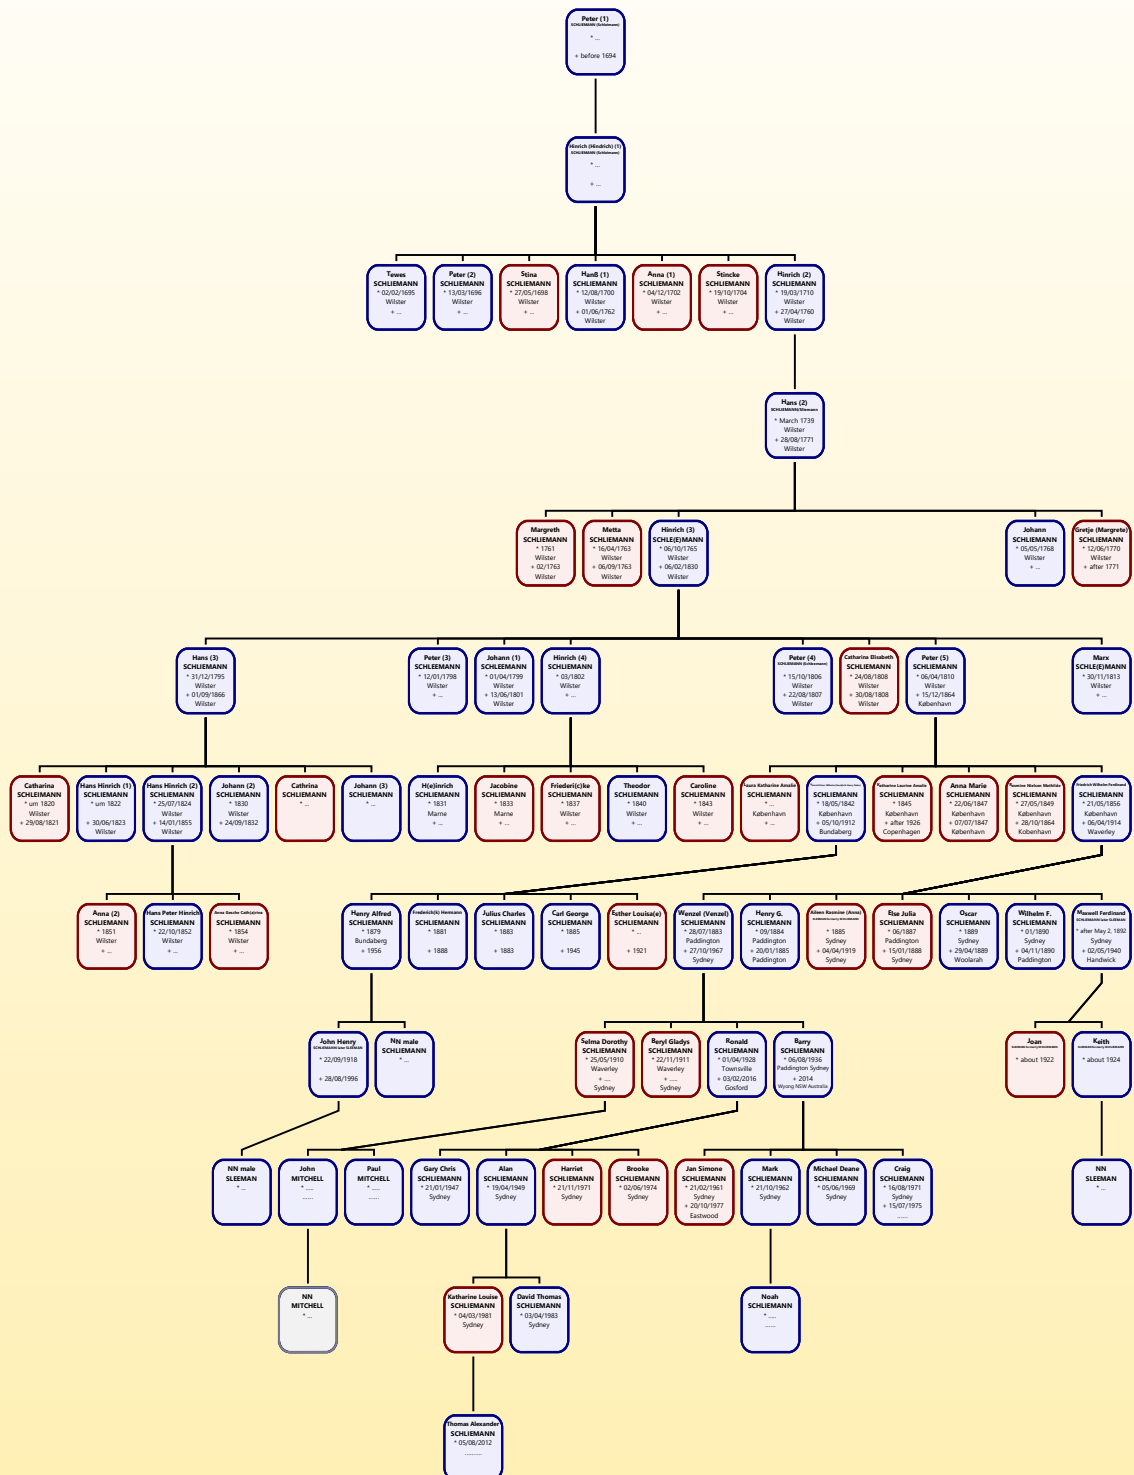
Peter (1)
SCHLIEMANN (Schliemann)
* ...
+ before 1694

Hinrich (Hindrich) (1)
SCHLIEMANN (Schliemann)
* ...
+ ...

Tewes
SCHLIEMANN
* 02/02/1695
Wilster
+ ...

Peter (2)
SCHLIEMANN
* 13/03/1696
Wilster
+ ...

Stina
SCHLIEMANN
* 27/05/1698
Wilster
+ ...

Hanß (1)
SCHLIEMANN
* 12/08/1700
Wilster
+ 01/06/1762
Wilster

Anna (1)
SCHLIEMANN
* 04/12/1702
Wilster
+ ...

Stincke
SCHLIEMANN
* 19/10/1704
Wilster
+ ...

Hinrich (2)
SCHLIEMANN
* 19/03/1710
Wilster
+ 27/04/1760
Wilster

Hans (2)
SCHLIEMANN/Sliemann
* March 1739
Wilster
+ 28/08/1771
Wilster

Margreth
SCHLIEMANN
* 1761
Wilster
+ 02/1763
Wilster

Metta
SCHLIEMANN
* 16/04/1763
Wilster
+ 06/09/1763
Wilster

Hinrich (3)
SCHLE(E)MANN
* 06/10/1765
Wilster
+ 06/02/1830
Wilster

Johann
SCHLIEMANN
* 05/05/1768
Wilster
+ ...

Gretje (Margrete)
SCHLIEMANN
* 12/06/1770
Wilster
+ after 1771

Hans (3)
SCHLIEMANN
* 31/12/1795
Wilster
+ 01/09/1866
Wilster

Peter (3)
SCHLEEMANN
* 12/01/1798
Wilster
+ ...

Johann (1)
SCHLEEMANN
* 01/04/1799
Wilster
+ 13/06/1801
Wilster

Hinrich (4)
SCHLIEMANN
* 03/1802
Wilster
+ ...

Peter (4)
SCHLIEMANN (Schleemann)
* 15/10/1806
Wilster
+ 22/08/1807
Wilster

Catharina Elisabeth
SCHLIEMANN
* 24/08/1808
Wilster
+ 30/08/1808
Wilster

Peter (5)
SCHLIEMANN
* 06/04/1810
Wilster
+ 15/12/1864
København

Marx
SCHLE(E)MANN
* 30/11/1813
Wilster
+ ...

Catharina
SCHLIEMANN
* um 1820
Wilster
+ 29/08/1821

Hans Hinrich (1)
SCHLIEMANN
* um 1822
+ 30/06/1823
Wilster

Hans Hinrich (2)
SCHLIEMANN
* 25/07/1824
Wilster
+ 14/01/1855
Wilster

Johann (2)
SCHLIEMANN
* 1830
Wilster
+ 24/09/1832

Cathrina
SCHLIEMANN
* ...

Johann (3)
SCHLIEMANN
* ...

H(e)inrich
SCHLIEMANN
* 1831
Marne
+ ...

Jacobine
SCHLIEMANN
* 1833
Marne
+ ...

Friederi(c)ke
SCHLIEMANN
* 1837
Wilster
+ ...

Theodor
SCHLIEMANN
* 1840
Wilster
+ ...

Caroline
SCHLIEMANN
* 1843
Wilster
+ ...

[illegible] Katharine Amalie
SCHLIEMANN
* ...
København
+ ...

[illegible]
SCHLIEMANN
* 18/05/1842
København
+ 05/10/1912
Bundaberg

Katharina Laurine Amalie
SCHLIEMANN
* 1845
København
+ after 1926
Copenhagen

Anna Marie
SCHLIEMANN
* 22/06/1847
København
+ 07/07/1847
København

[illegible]
SCHLIEMANN
* 27/05/1849
København
+ 28/10/1864
København

Friedrich Wilhelm Ferdinand
SCHLIEMANN
* 21/05/1856
København
+ 06/04/1914
Waverley

Anna (2)
SCHLIEMANN
* 1851
Wilster
+ ...

Hans Peter Hinrich
SCHLIEMANN
* 22/10/1852
Wilster
+ ...

Anna Gesche Cath(a)rina
SCHLIEMANN
* 1854
Wilster
+ ...

Henry Alfred
SCHLIEMANN
* 1879
Bundaberg
+ 1956

Frederick(k) Hermann
SCHLIEMANN
* 1881
+ 1888

Julius Charles
SCHLIEMANN
* 1883
+ 1883

Carl George
SCHLIEMANN
* 1885
+ 1945

Esther Louisa(e)
SCHLIEMANN
* ...
+ 1921

Wenzel (Venzel)
SCHLIEMANN
* 28/07/1883
Paddington
+ 27/10/1967
Sydney

Henry G.
SCHLIEMANN
* 09/1884
Paddington
+ 20/01/1885
Paddington

Aileen Rosmine (Anna)
SCHLIEMANN
* 1885
Sydney
+ 04/04/1919
Sydney

Else Julia
SCHLIEMANN
* 06/1887
Paddington
+ 15/01/1888
Sydney

Oscar
SCHLIEMANN
* 1889
Sydney
+ 29/04/1889
Woolarah

Wilhelm F.
SCHLIEMANN
* 01/1890
Sydney
+ 04/11/1890
Paddington

Maxwell Ferdinand
SCHLIEMANN later SLEEMAN
* after May 2, 1892
Sydney
+ 02/05/1940
Handwick

John Henry
SCHLIEMANN later SLEEMAN
* 22/09/1918
+ 28/08/1996

NN male
SCHLIEMANN
* ...

Selma Dorothy
SCHLIEMANN
* 25/05/1910
Waverley
+ ....
Sydney

Beryl Gladys
SCHLIEMANN
* 22/11/1911
Waverley
+ ....
Sydney

Ronald
SCHLIEMANN
* 01/04/1928
Townsville
+ 03/02/2016
Gosford

Barry
SCHLIEMANN
* 06/08/1936
Paddington Sydney
+ 2014
Wyong NSW Australia

Joan
SLEEMAN formerly SCHLIEMANN
* about 1922

Keith
SLEEMAN formerly SCHLIEMANN
* about 1924

NN male
SLEEMAN
* ...

John
MITCHELL
* ....
......

Paul
MITCHELL
* ....
......

Gary Chris
SCHLIEMANN
* 21/01/1947
Sydney

Alan
SCHLIEMANN
* 19/04/1949
Sydney

Harriet
SCHLIEMANN
* 21/11/1971
Sydney

Brooke
SCHLIEMANN
* 02/06/1974
Sydney

Jan Simone
SCHLIEMANN
* 21/02/1961
Sydney
+ 20/10/1977
Eastwood

Mark
SCHLIEMANN
* 21/10/1962
Sydney

Michael Deane
SCHLIEMANN
* 05/06/1969
Sydney

Craig
SCHLIEMANN
* 16/08/1971
Sydney
+ 15/07/1975
......

NN
SLEEMAN
* ...

NN
MITCHELL
* ...

Katharine Louise
SCHLIEMANN
* 04/03/1981
Sydney

David Thomas
SCHLIEMANN
* 03/04/1983
Sydney

Noah
SCHLIEMANN
* ....
......

Thomas Alexander
SCHLIEMANN
* 05/08/2012
.........